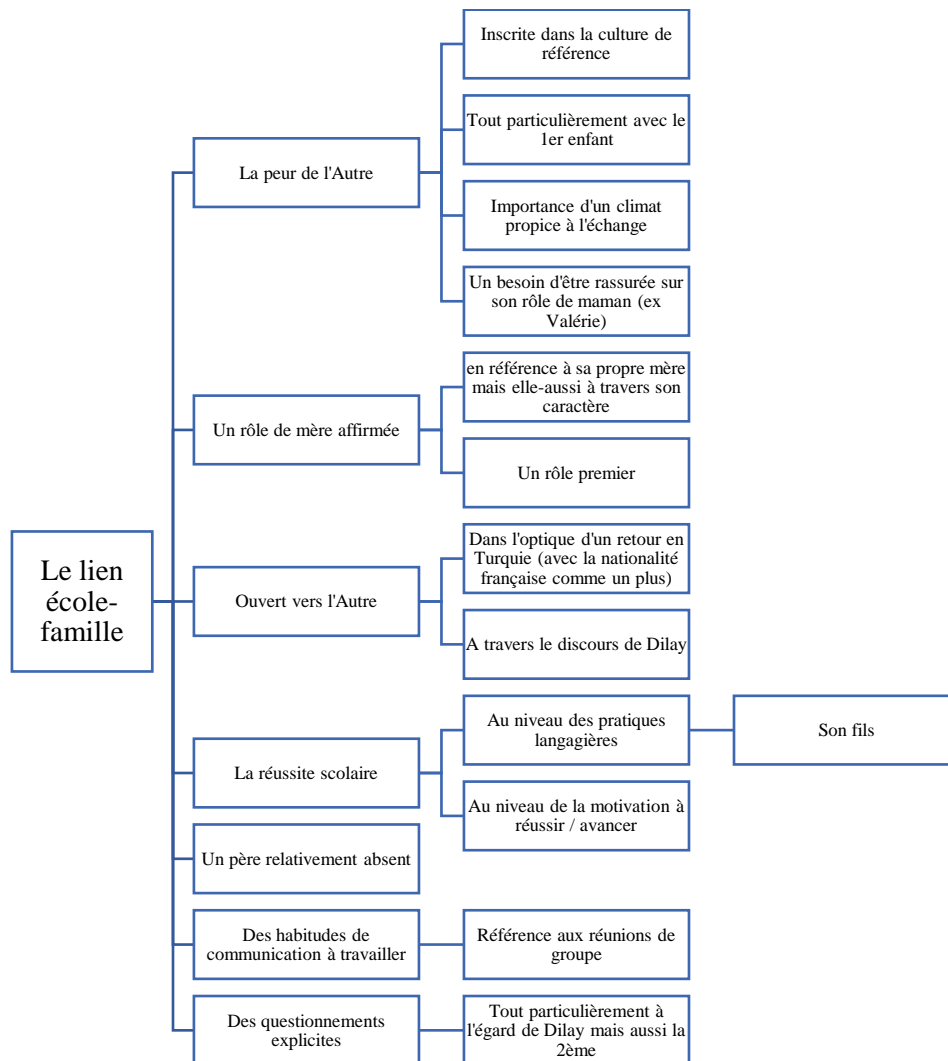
Le lien école-famille

La peur de l'Autre

Inscrite dans la culture de référence

Tout particulièrement avec le 1er enfant

Importance d'un climat propice à l'échange

Un besoin d'être rassurée sur son rôle de maman (ex Valérie)

Un rôle de mère affirmée

en référence à sa propre mère mais elle-aussi à travers son caractère

Un rôle premier

Ouvert vers l'Autre

Dans l'optique d'un retour en Turquie (avec la nationalité française comme un plus)

A travers le discours de Dilay

La réussite scolaire

Au niveau des pratiques langagières

Son fils

Au niveau de la motivation à réussir / avancer

Un père relativement absent

Des habitudes de communication à travailler

Référence aux réunions de groupe

Des questionnements explicites

Tout particulièrement à l'égard de Dilay mais aussi la 2ème